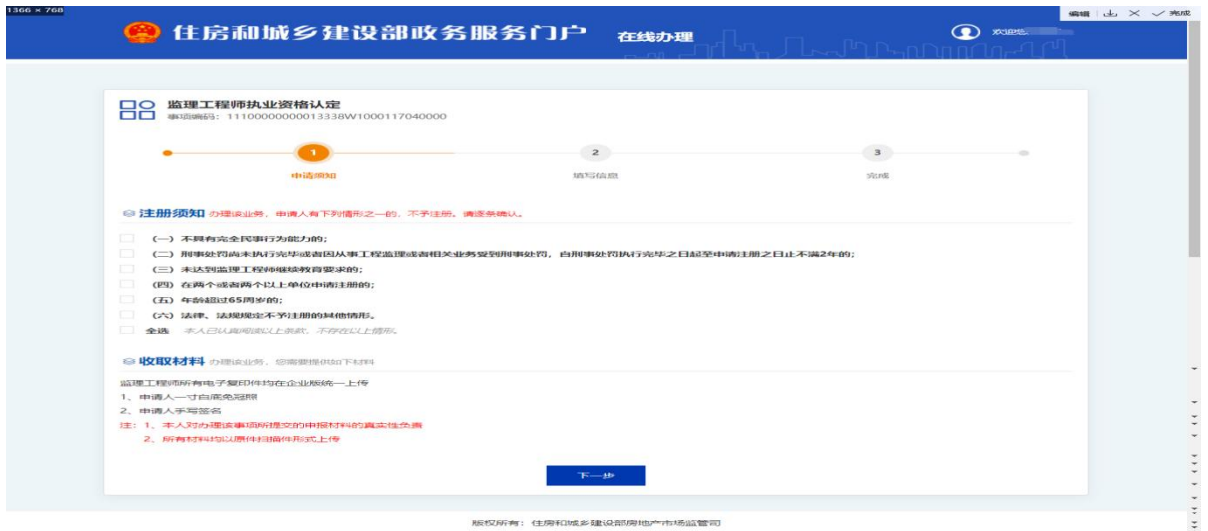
1366 × 768

编辑 | 上 X ✓ 完成

住房和城乡建设部政务服务门户 在线办理

欢迎您

监理工程师执业资格认定
事项编码：11100000000013338W1000117040000

1 申请须知
2 填写信息
3 完成

注册须知 办理该业务，申请人有下列情形之一的，不予注册。请逐条确认。

(一) 不具有完全民事行为能力的；
(二) 刑事处罚尚未执行完毕或者因从事工程监理或者相关业务受到刑事处罚，自刑事处罚执行完毕之日起至申请注册之日止不满2年的；
(三) 未达到监理工程师继续教育要求的；
(四) 在两个或者两个以上单位申请注册的；
(五) 年龄超过65周岁的；
(六) 法律、法规规定不予注册的其他情形。
全选 本人已认真阅读以上条款，不存在以上情形。

收取材料 办理该业务，您需要提供如下材料

监理工程师所有电子复印件均在企业版统一上传
1、申请人一寸白底免冠照
2、申请人手写签名
注：1、本人对办理该事项所提交的申报材料的真实性负责
2、所有材料均以原件扫描件形式上传

下一步

版权所有：住房和城乡建设部房地产市场监管司